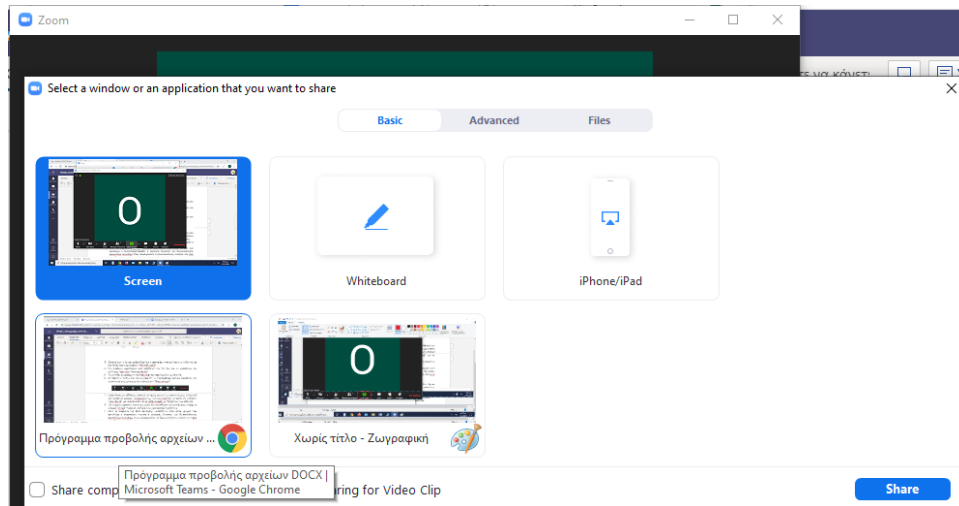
Zoom

Select a window or an application that you want to share

Basic Advanced Files

O

Screen

Whiteboard

iPhone/iPad

Πρόγραμμα προβολής αρχείων ...

O

Χωρίς τίτλο - Ζωγραφική

Πρόγραμμα προβολής αρχείων DOCX | Microsoft Teams - Google Chrome

Share comp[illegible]ring for Video Clip

Share